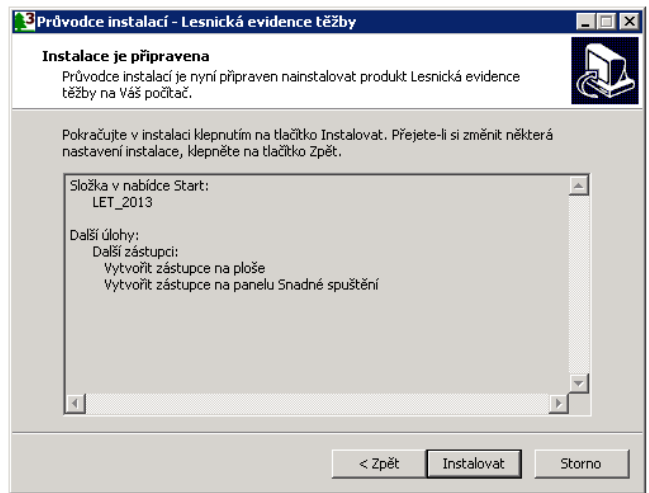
Průvodce instalací - Lesnická evidence těžby

Instalace je připravena
Průvodce instalací je nyní připraven nainstalovat produkt Lesnická evidence těžby na Váš počítač.

Pokračujte v instalaci klepnutím na tlačítko Instalovat. Přejete-li si změnit některá nastavení instalace, klepněte na tlačítko Zpět.

Složka v nabídce Start:
LET_2013

Další úlohy:
Další zástupci:
Vytvořit zástupce na ploše
Vytvořit zástupce na panelu Snadné spuštění

< Zpět
Instalovat
Storno